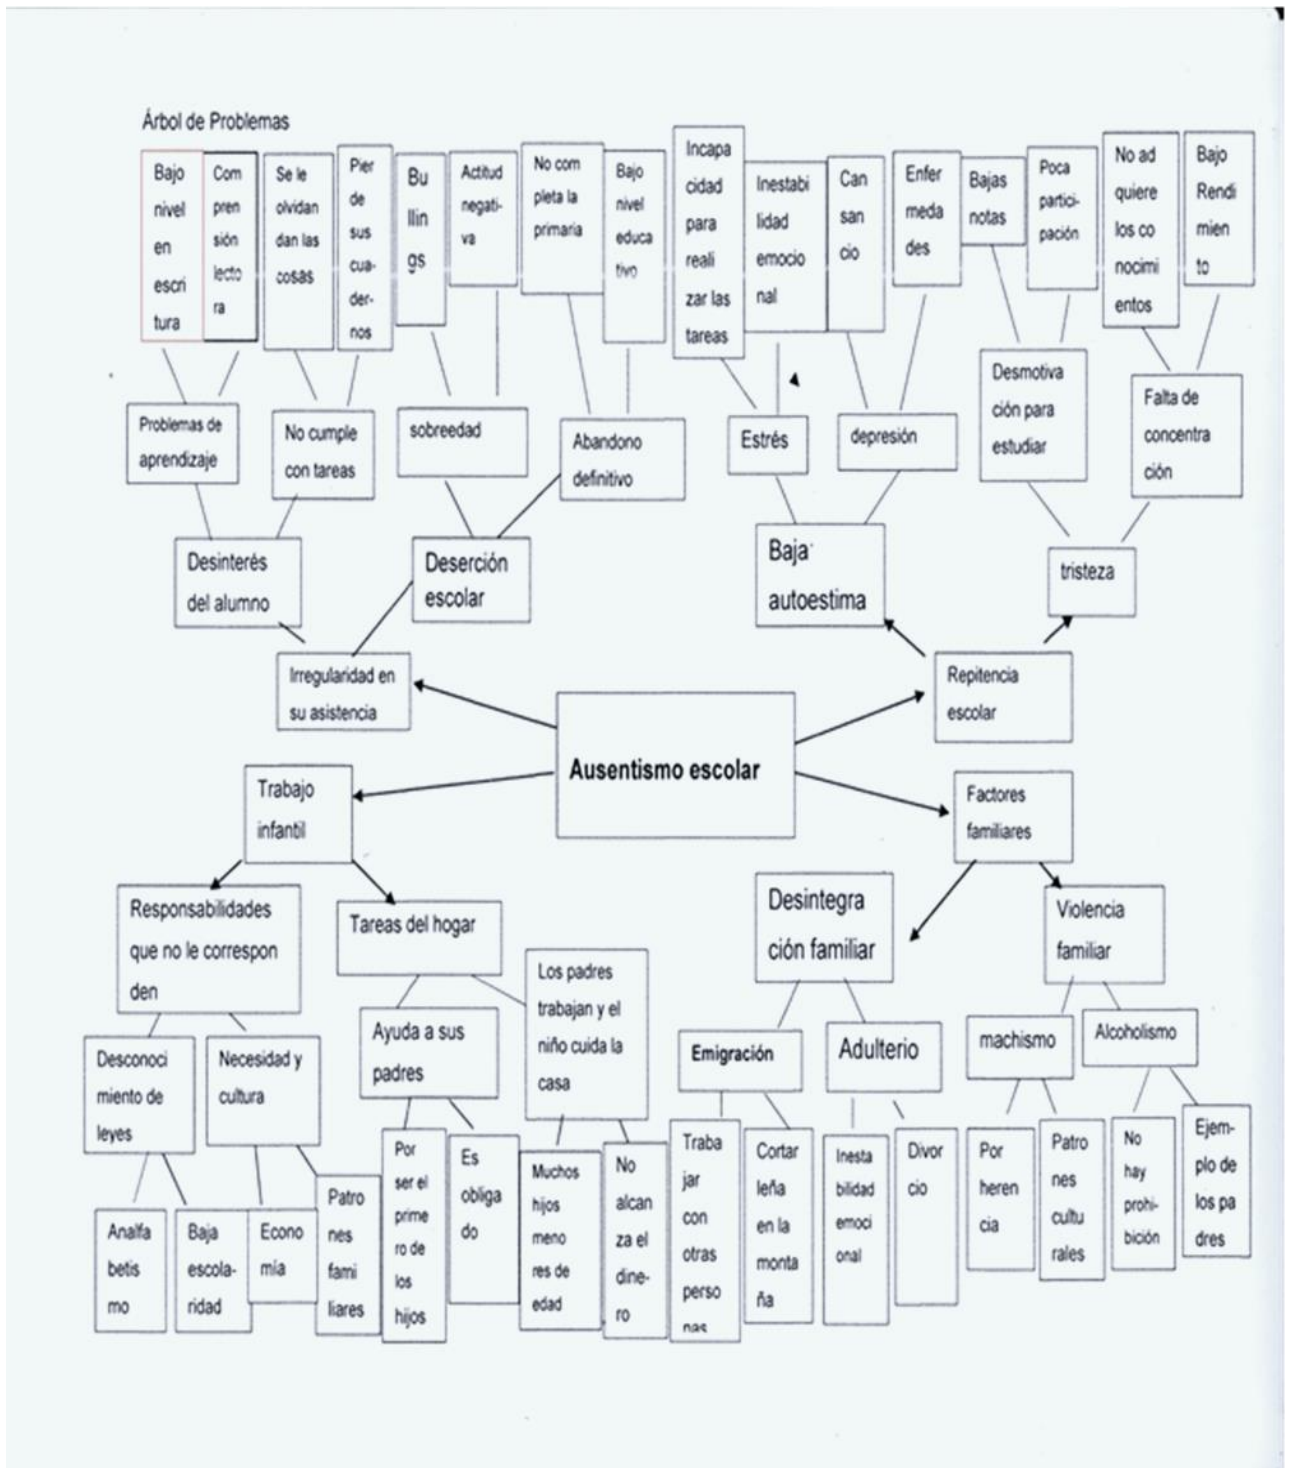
Árbol de Problemas

Bajo nivel en escritura

Comprensión lectora

Se le olvidan las cosas

Pierde sus cuadernos

Bullings

Actitud negativa

No completa la primaria

Bajo nivel educativo

Incapacidad para realizar las tareas

Inestabilidad emocional

Cansancio

Enfermedades

Bajas notas

Poca participación

No adquiere los conocimientos

Bajo Rendimiento

Problemas de aprendizaje

No cumple con tareas

sobreedad

Abandono definitivo

Estrés

depresión

Desmotivación para estudiar

Falta de concentración

Desinterés del alumno

Deserción escolar

Baja autoestima

tristeza

Irregularidad en su asistencia

Repitencia escolar

Ausentismo escolar

Trabajo infantil

Factores familiares

Responsabilidades que no le corresponden

Tareas del hogar

Desintegración familiar

Violencia familiar

Los padres trabajan y el niño cuida la casa

Ayuda a sus padres

Desconocimiento de leyes

Necesidad y cultura

Emigración

Adulterio

machismo

Alcoholismo

Por ser el primero de los hijos

Es obligado

Muchos hijos menores de edad

No alcanza el dinero

Trabajar con otras personas

Cortar leña en la montaña

Inestabilidad emocional

Divorcio

Por herencia

Patrones culturales

No hay prohibición

Ejemplo de los padres

Analfabetismo

Baja escolaridad

Economía

Patrones familiares